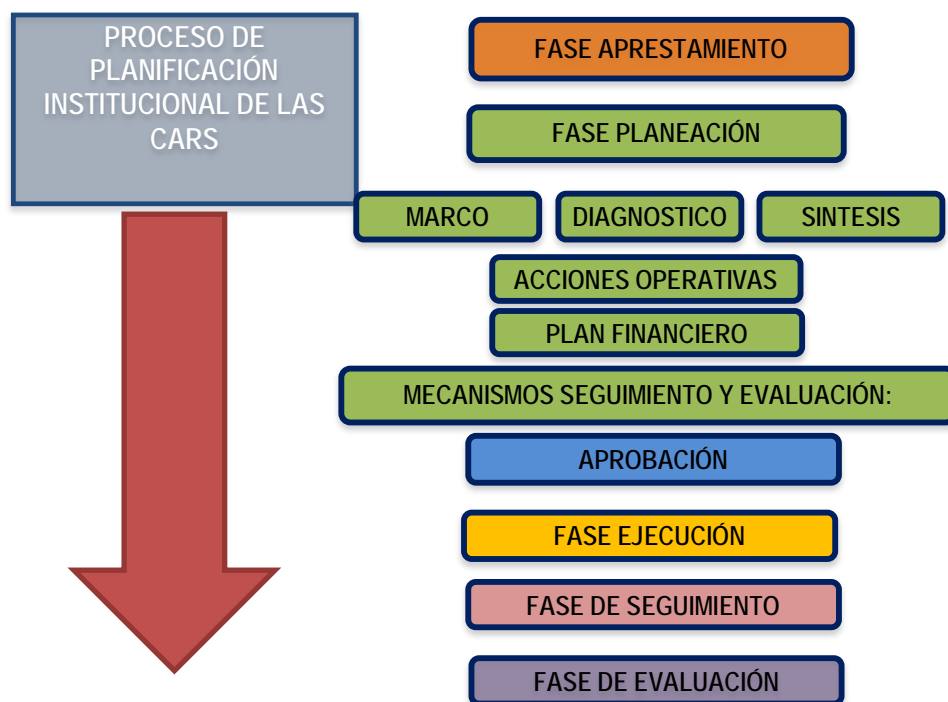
PROCESO DE PLANIFICACIÓN INSTITUCIONAL DE LAS CARS

FASE APRESTAMIENTO

FASE PLANEACIÓN

MARCO

DIAGNOSTICO

SINTESIS

ACCIONES OPERATIVAS

PLAN FINANCIERO

MECANISMOS SEGUIMIENTO Y EVALUACIÓN:

APROBACIÓN

FASE EJECUCIÓN

FASE DE SEGUIMIENTO

FASE DE EVALUACIÓN